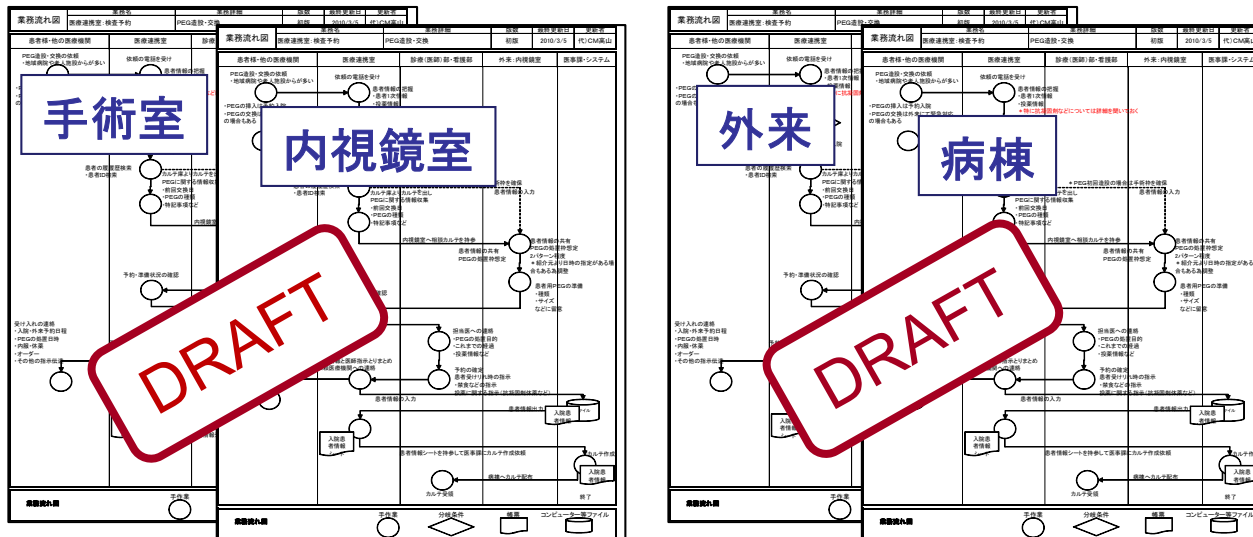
手術室

内視鏡室

DRAFT

外来

病棟

DRAFT

業務流れ図

医療連携室：検査予約

PEG造設・交換

初版

2010/3/5

代）CM高山

患者様・他の医療機関

医療連携室

診療（医師）部・看護部

外来・内視鏡室

医事課・システム

PEG造設・交換の依頼
・地域病院なと人施設からが多い

依頼の電話を受け

患者情報の把握
・患者I次情報
・投薬情報

・PEGの挿入は外科入院
・PEGの交換は外来にて緊急対応の場合もある

患者の履歴歴検索
・患者ID検索

カルテ探よりカルテを出し
PEGに関する情報収集
・前回交換日
・PEGの種類
・特記事項など

内視鏡室へ相談カルテを持参

患者情報の共有
PEGの概要枠想定

2パターン程度
＊紹介元より日時の指定がある場合もある調整

予約・準備状況の確認

患者用PEGの準備
・種類
・サイズ
などに留意

受け入れの連絡
・入院・外来予約日程
・PEGの概要日時
・内服・休薬
・オーダー
・その他の指示事項

担当医への連絡
・PEGの概要目的
・これまでの経過
・投薬情報など

予約の確定
患者受け入れ時の指示
・禁食などの指示
投薬に関する指示（抗凝固剤使用など）

患者情報の入力

入院患者情報

患者情報シートを持参して医事課にカルテ作成依頼

カルテ作成

病棟へカルテ配布

カルテ受領

終了

業務流れ図

手作業

分岐条件

帳票

コンピューター等ファイル